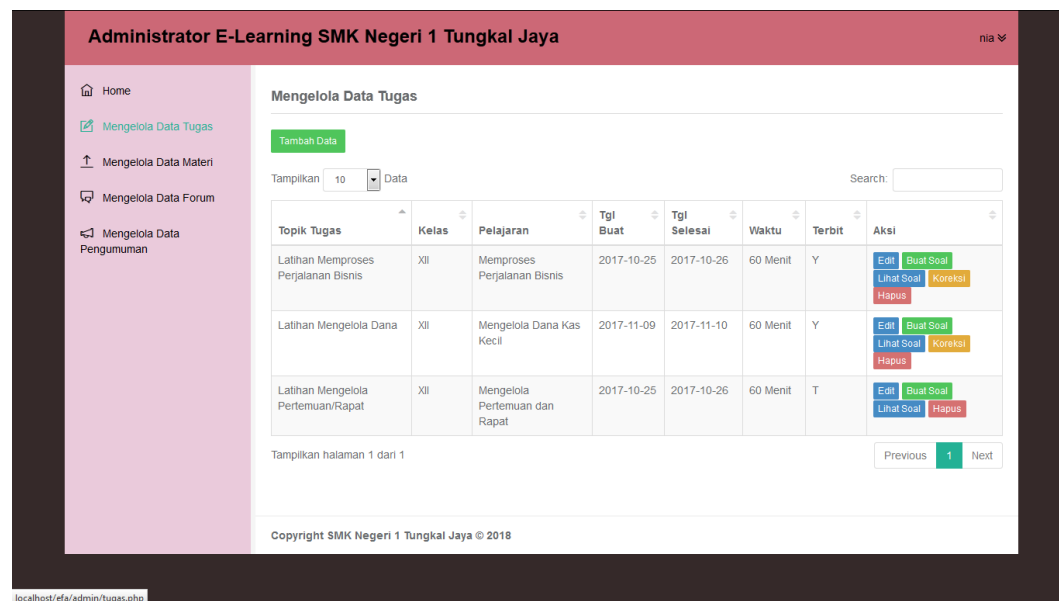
Administrator E-Learning SMK Negeri 1 Tungkal Jaya

nia

Home

Mengelola Data Tugas

Mengelola Data Materi

Mengelola Data Forum

Mengelola Data Pengumuman

Mengelola Data Tugas

Tambah Data

Tampilkan 10 Data

Search:

| Topik Tugas | Kelas | Pelajaran | Tgl Buat | Tgl Selesai | Waktu | Terbit | Aksi |
|---|---|---|---|---|---|---|---|
| Latihan Memproses Perjalanan Bisnis | XII | Memproses Perjalanan Bisnis | 2017-10-25 | 2017-10-26 | 60 Menit | Y | Edit Buat Soal Lihat Soal Koreksi Hapus |
| Latihan Mengelola Dana | XII | Mengelola Dana Kas Kecil | 2017-11-09 | 2017-11-10 | 60 Menit | Y | Edit Buat Soal Lihat Soal Koreksi Hapus |
| Latihan Mengelola Pertemuan/Rapat | XII | Mengelola Pertemuan dan Rapat | 2017-10-25 | 2017-10-26 | 60 Menit | T | Edit Buat Soal Lihat Soal Hapus |

Tampilkan halaman 1 dari 1

Previous 1 Next

Copyright SMK Negeri 1 Tungkal Jaya © 2018

localhost/efa/admin/tugas.php